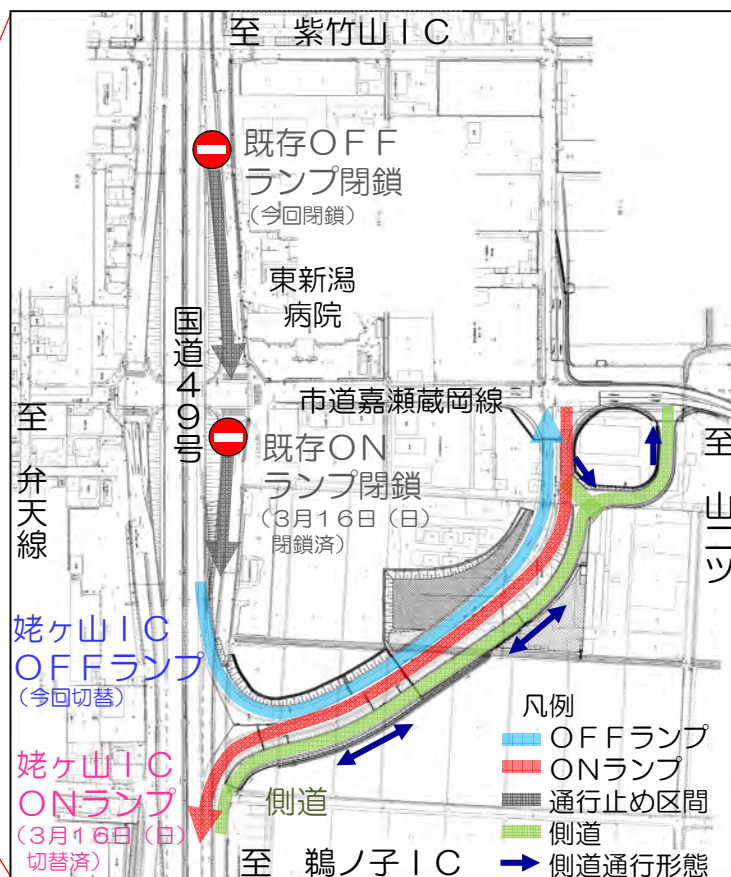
至　紫竹山ＩＣ

既存ＯＦＦランプ閉鎖
（今回閉鎖）

東新潟病院

国道４９号

至　弁天線

市道嘉瀬蔵岡線

既存ＯＮランプ閉鎖
（３月１６日（日）閉鎖済）

至

山
ニ
ツ

姥ヶ山ＩＣ
ＯＦＦランプ
（今回切替）

姥ヶ山ＩＣ
ＯＮランプ
（３月１６日（日）切替済）

側道

至　鵜ノ子ＩＣ

凡例
ＯＦＦランプ
ＯＮランプ
通行止め区間
側道
側道通行形態